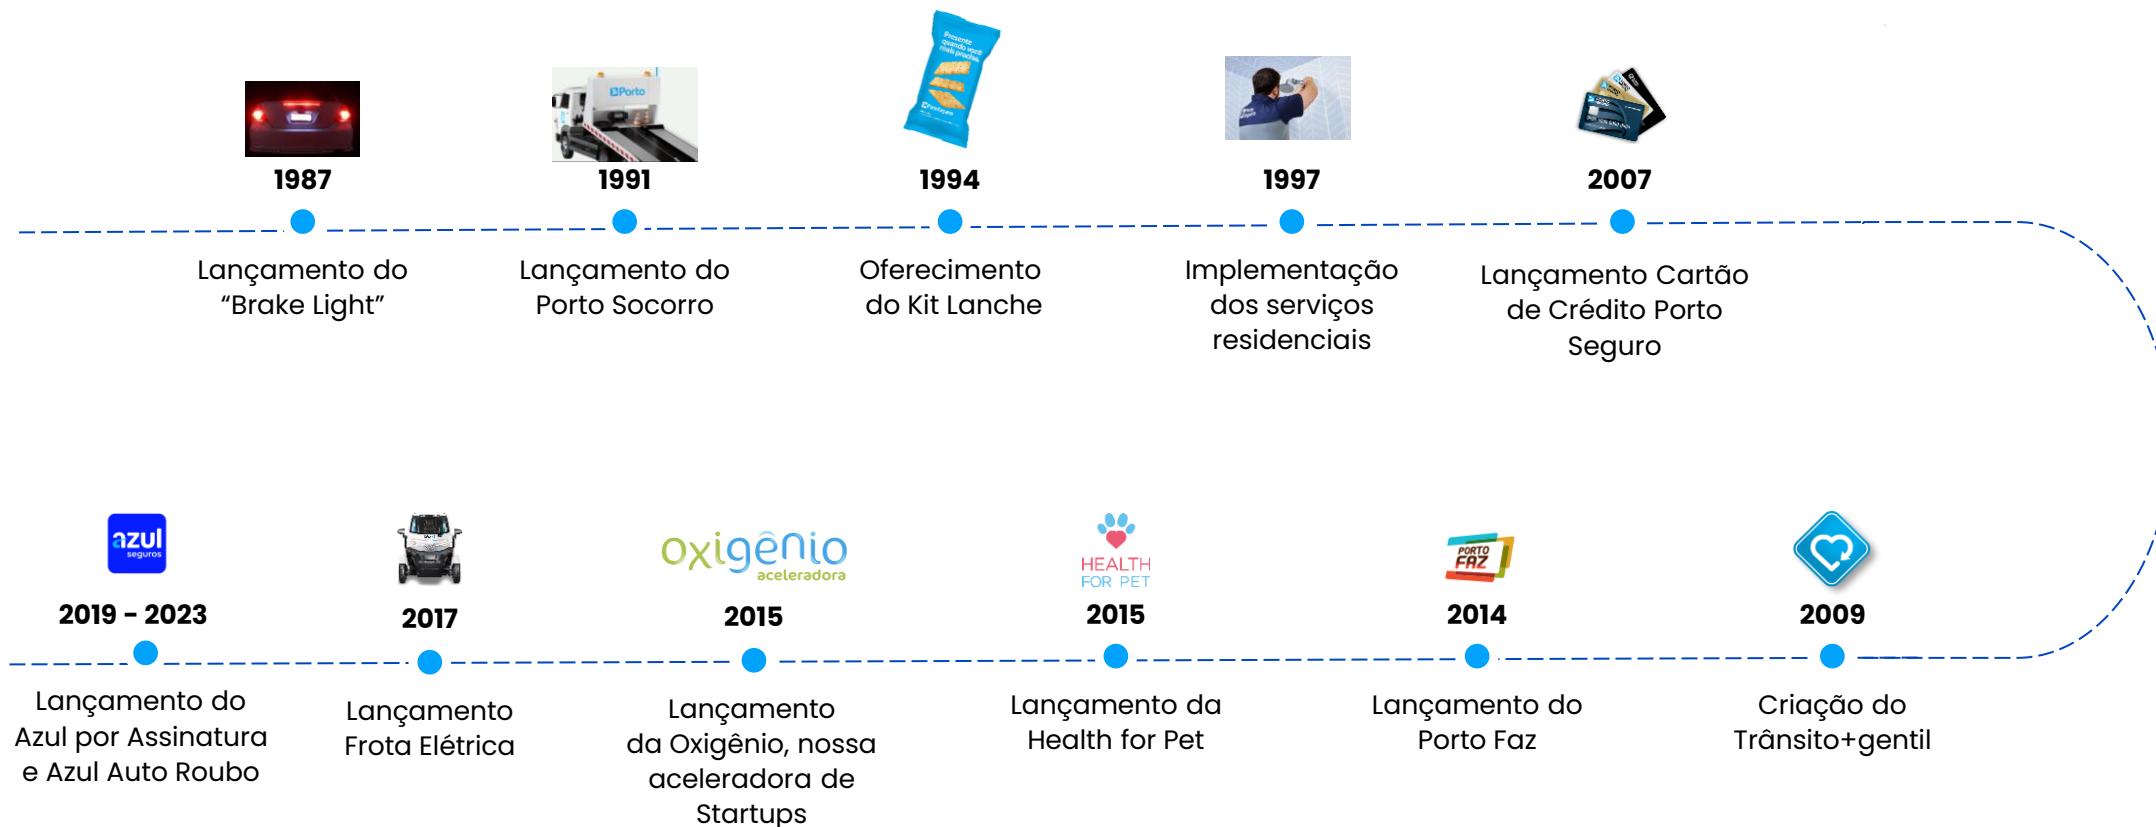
1987
Lançamento do "Brake Light"

Porto
1991
Lançamento do Porto Socorro

1994
Oferecimento do Kit Lanche

1997
Implementação dos serviços residenciais

2007
Lançamento Cartão de Crédito Porto Seguro

azul seguros
2019 - 2023
Lançamento do Azul por Assinatura e Azul Auto Roubo

2017
Lançamento Frota Elétrica

oxigênio aceleradora
2015
Lançamento da Oxigênio, nossa aceleradora de Startups

HEALTH FOR PET
2015
Lançamento da Health for Pet

PORTO FAZ
2014
Lançamento do Porto Faz

2009
Criação do Trânsito+gentil